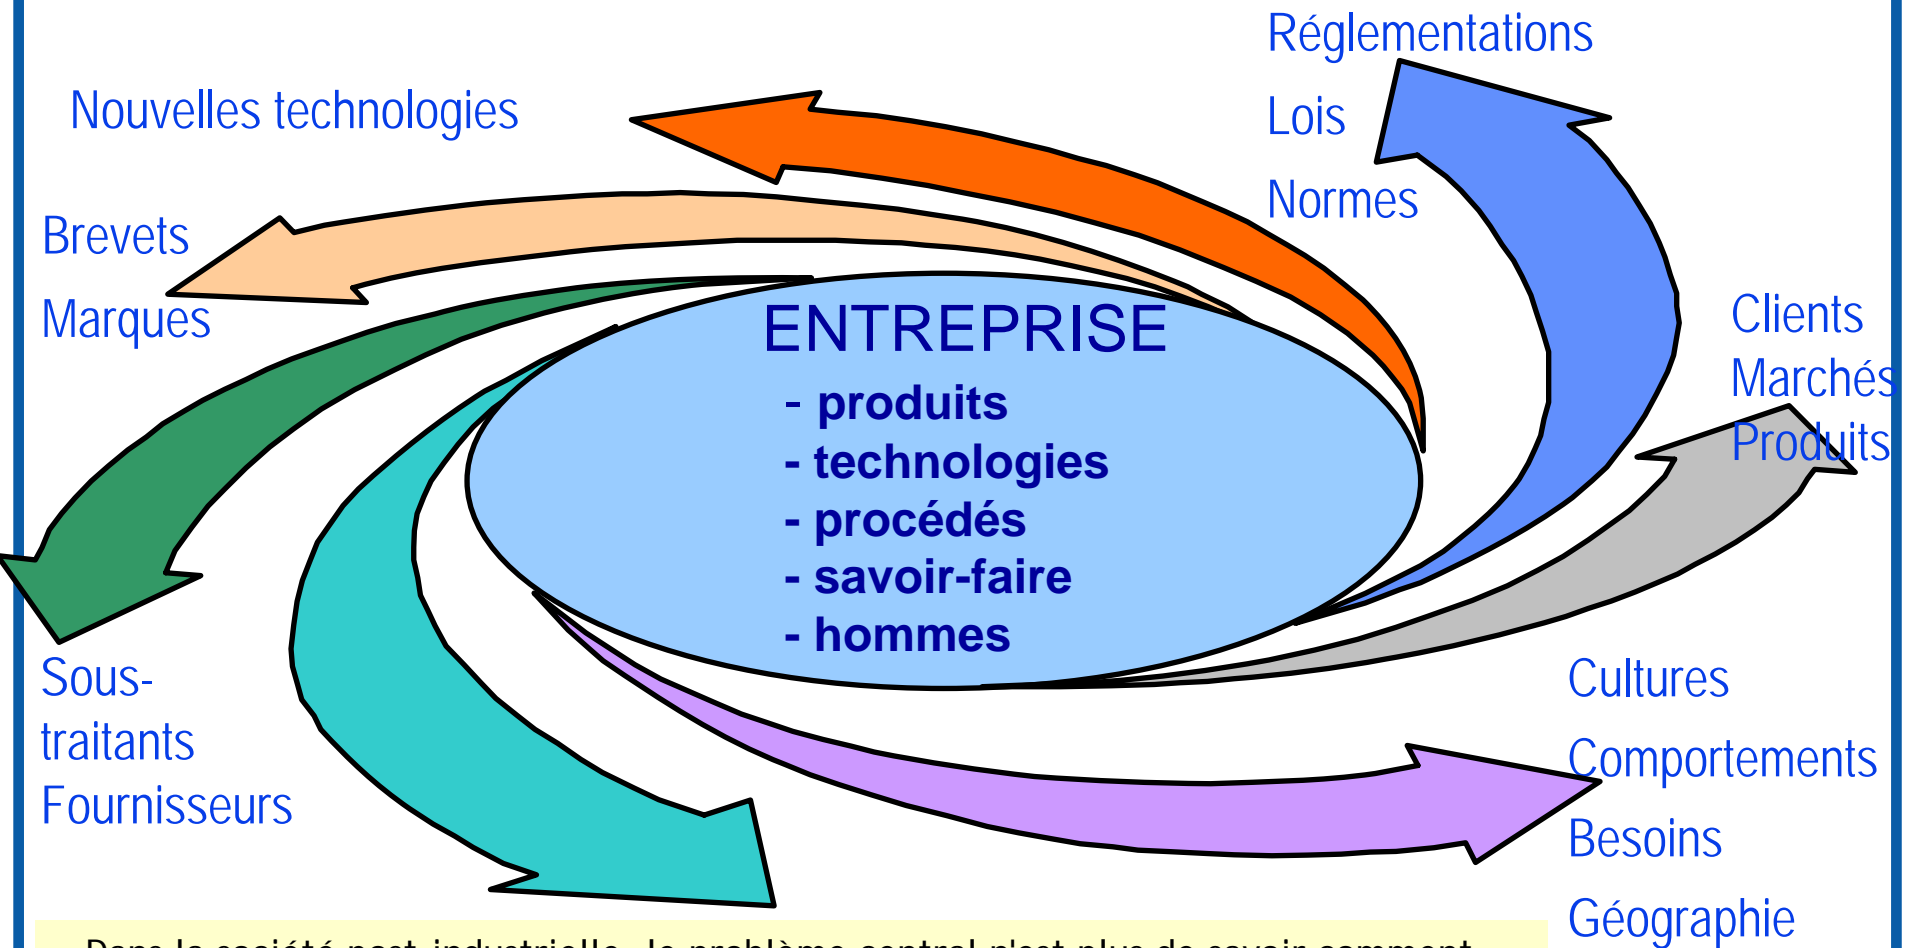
Réglementations

Lois

Normes

Nouvelles technologies

Brevets

Marques

ENTREPRISE

- produits

- technologies

- procédés

- savoir-faire

- hommes

Clients

Marchés

Produits

Sous-traitants

Fournisseurs

Cultures

Comportements

Besoins

Géographie

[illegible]